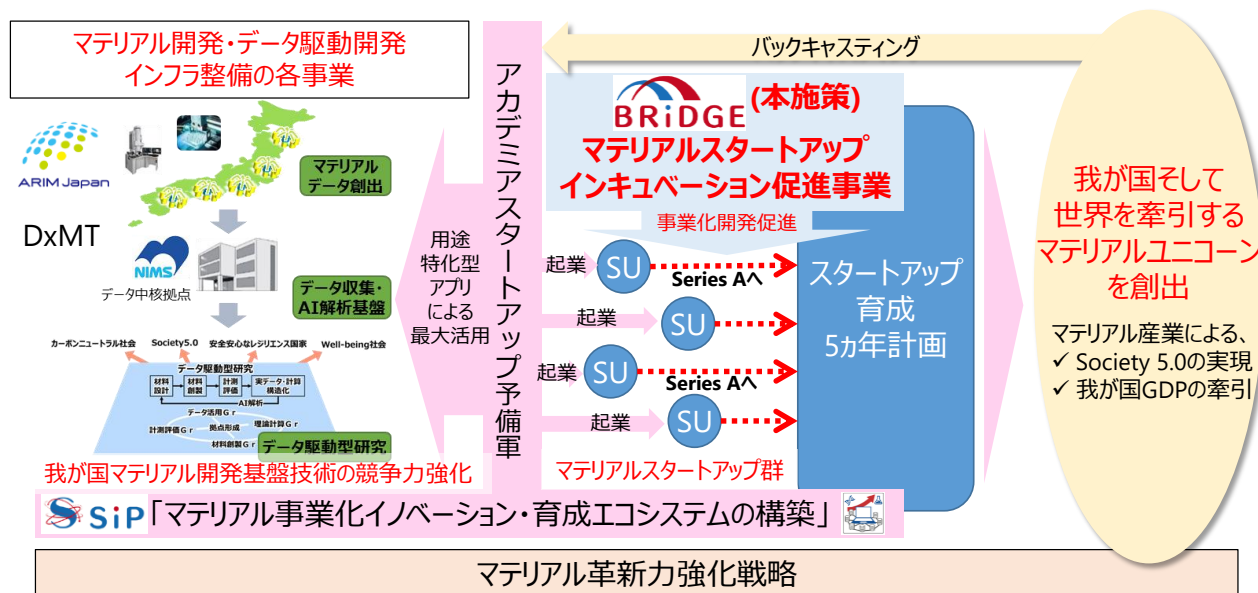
マテリアル開発・データ駆動開発
インフラ整備の各事業

ARIM Japan

DxMT

NIMS

データ中核拠点

マテリアル
データ創出

データ収集・
AI解析基盤

カーボンニュートラル社会　Society5.0　安全安心なレジリエンス国家　Well-being社会

データ駆動型研究

材料設計　材料創製　計測評価　実データ・計算構造化

AI解析

データ活用Gr

計測評価Gr　拠点形成　理論計算Gr

材料創製Gr

データ駆動型研究

我が国マテリアル開発基盤技術の競争力強化

用途
特化型
アプリ
による
最大活用

アカデミアスタートアップ予備軍

バックキャスティング

BRiDGE (本施策)
マテリアルスタートアップ
インキュベーション促進事業

事業化開発促進

起業 SU Series Aへ

起業 SU

起業 SU Series Aへ

起業 SU

マテリアルスタートアップ群

スタートアップ
育成
5ヵ年計画

我が国そして
世界を牽引する
マテリアルユニコーン
を創出

マテリアル産業による、
✓ Society 5.0の実現
✓ 我が国GDPの牽引

SiP「マテリアル事業化イノベーション・育成エコシステムの構築」

マテリアル革新力強化戦略